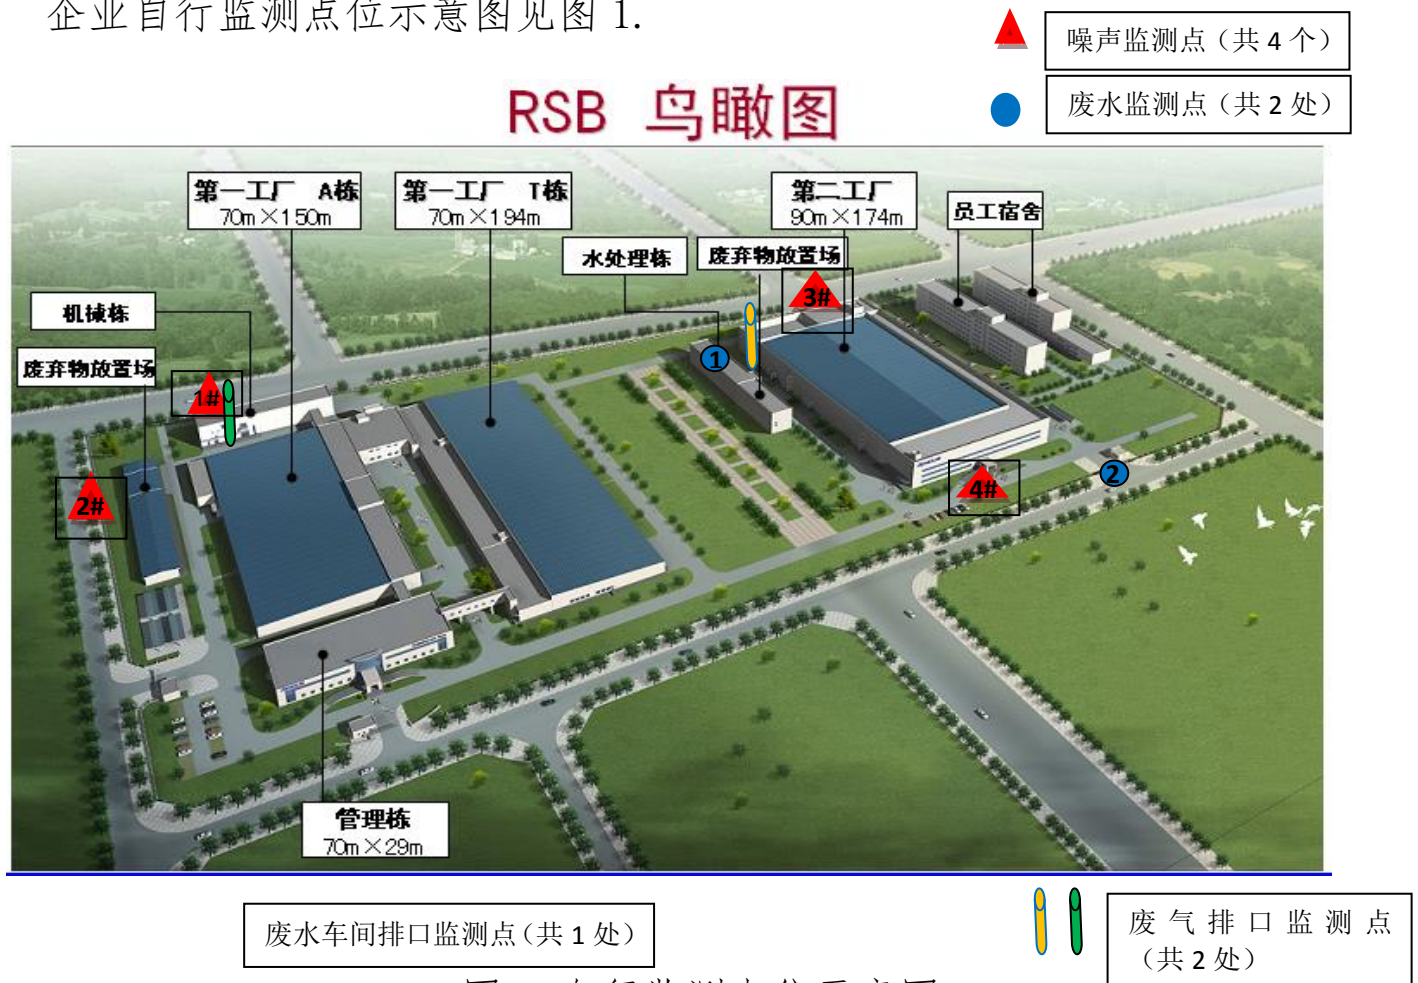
企业自行监测点位示意图见图 1.

噪声监测点（共 4 个）

废水监测点（共 2 处）

RSB 鸟瞰图

第一工厂 A栋
70m×150m

第一工厂 T栋
70m×194m

第二工厂
90m×174m

员工宿舍

水处理栋

废弃物放置场

3#

机械栋

废弃物放置场

1#

1

2#

2

4#

管理栋
70m×29m

废水车间排口监测点（共 1 处）

废气排口监测点（共 2 处）

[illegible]